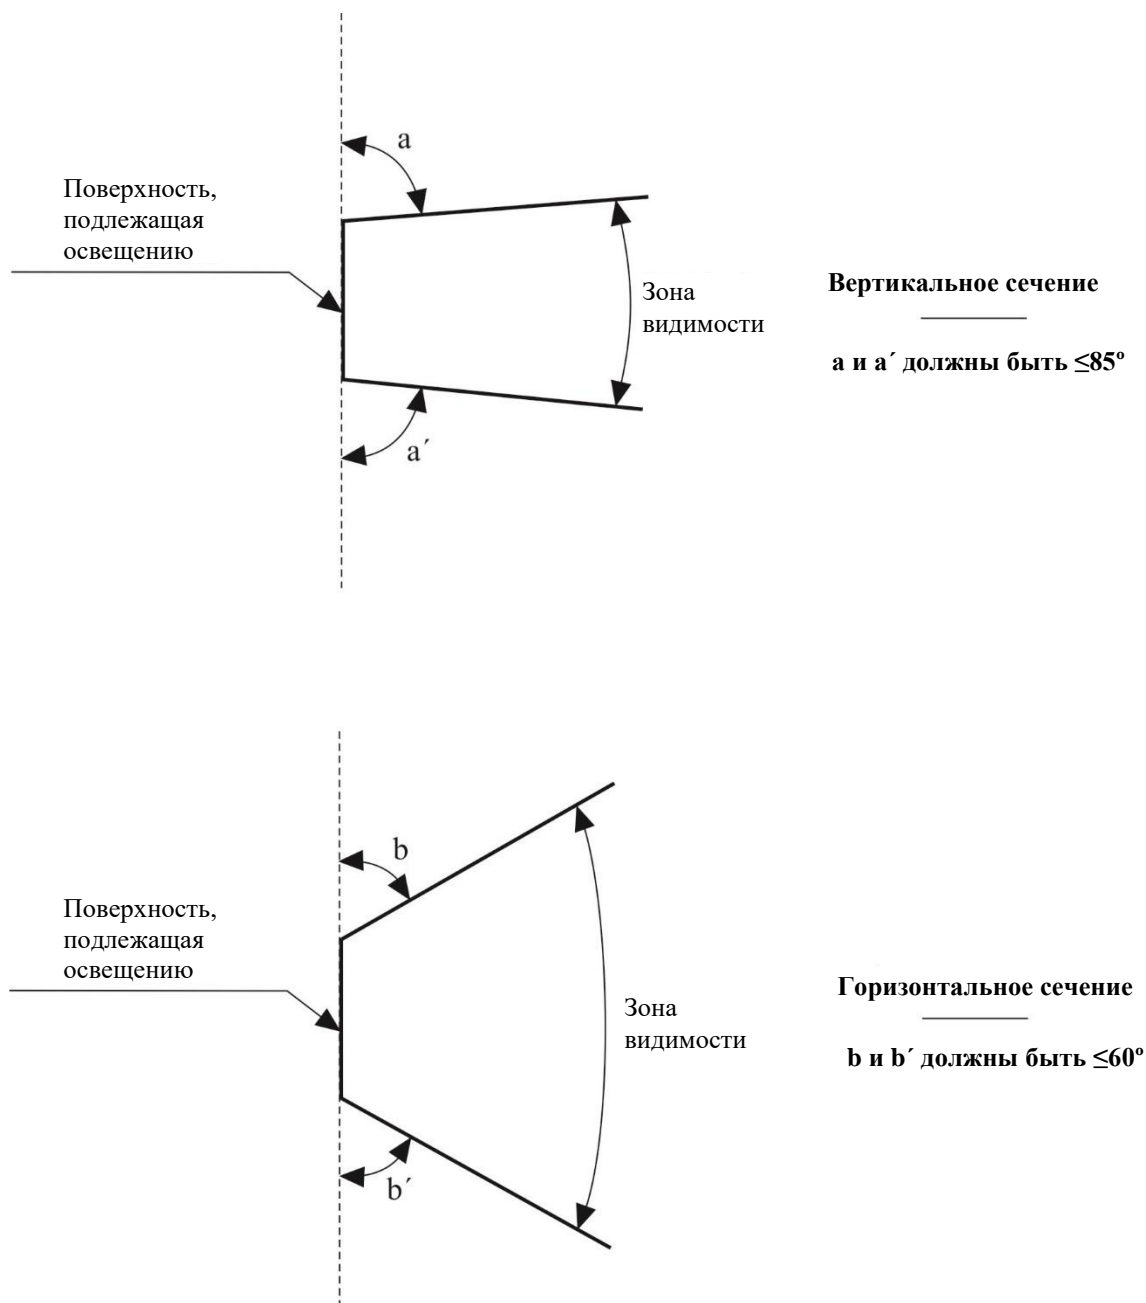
a

Поверхность, подлежащая освещению

Зона видимости

a´

**Вертикальное сечение**

**a и a´ должны быть ≤85º**

b

Поверхность, подлежащая освещению

Зона видимости

b´

**Горизонтальное сечение**

**b и b´ должны быть ≤60º**